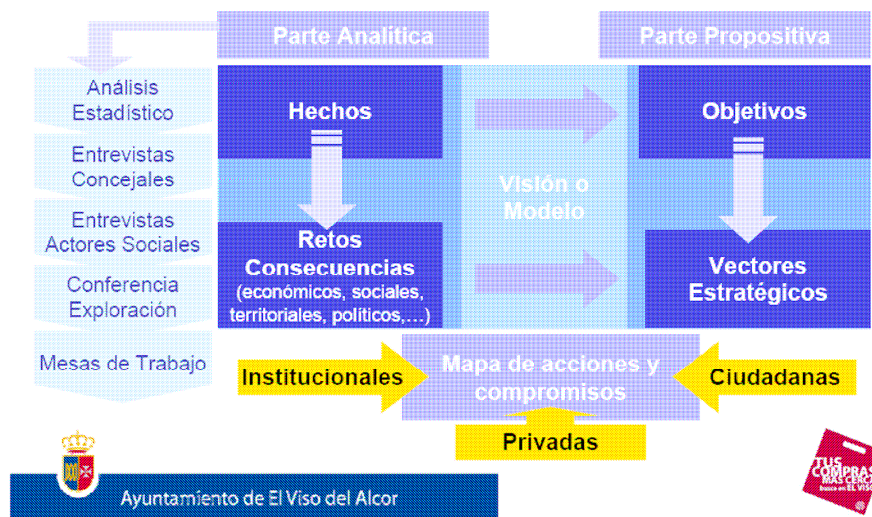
Parte Analítica

Parte Propositiva

Análisis Estadístico

Entrevistas Concejales

Entrevistas Actores Sociales

Conferencia Exploración

Mesas de Trabajo

Hechos

Retos Consecuencias (económicos, sociales, territoriales, políticos,…)

Visión o Modelo

Objetivos

Vectores Estratégicos

Institucionales

Mapa de acciones y compromisos

Ciudadanas

Privadas

Ayuntamiento de El Viso del Alcor

TUS COMPRAS MAS CERCA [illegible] EL VISO